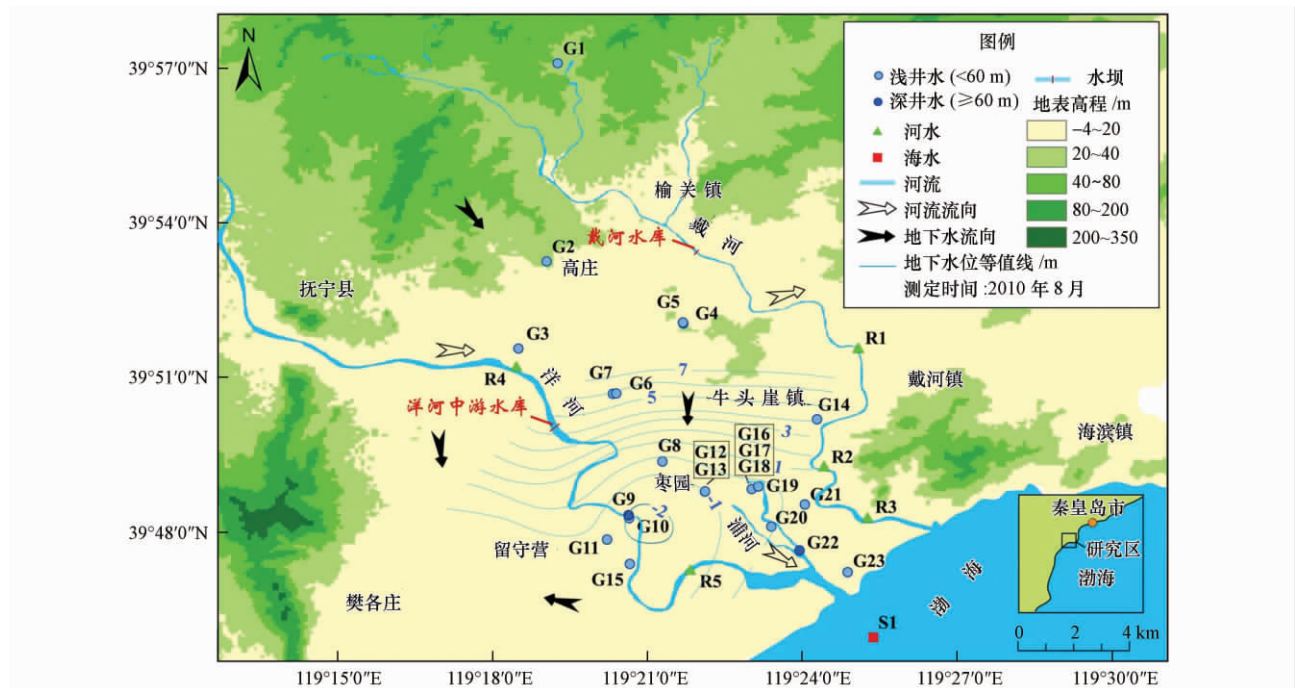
N

39°57′0″N
39°54′0″N
39°51′0″N
39°48′0″N

119°15′0″E 119°18′0″E 119°21′0″E 119°24′0″E 119°27′0″E 119°30′0″E

图例
浅井水 (<60 m)
深井水 (≥60 m)
河水
海水
河流
河流流向
地下水流向
地下水位等值线 /m
测定时间 :2010 年 8 月
水坝
地表高程 /m
−4~20
20~40
40~80
80~200
200~350

G1
G2
高庄
榆关镇
戴河水库
戴河
抚宁县
G3
R4
洋河
G5
G4
G7
G6
7
5
牛头崖镇
R1
戴河镇
G14
洋河中游水库
G16
G17
G18
3
G12
G13
1
G8
枣园
R2
海滨镇
G9
-2
-1
G10
G19
G21
R3
G20
G11
留守营
G15
R5
滦河
G22
G23
樊各庄
S1
渤海
秦皇岛市
研究区
渤海
0 2 4 km